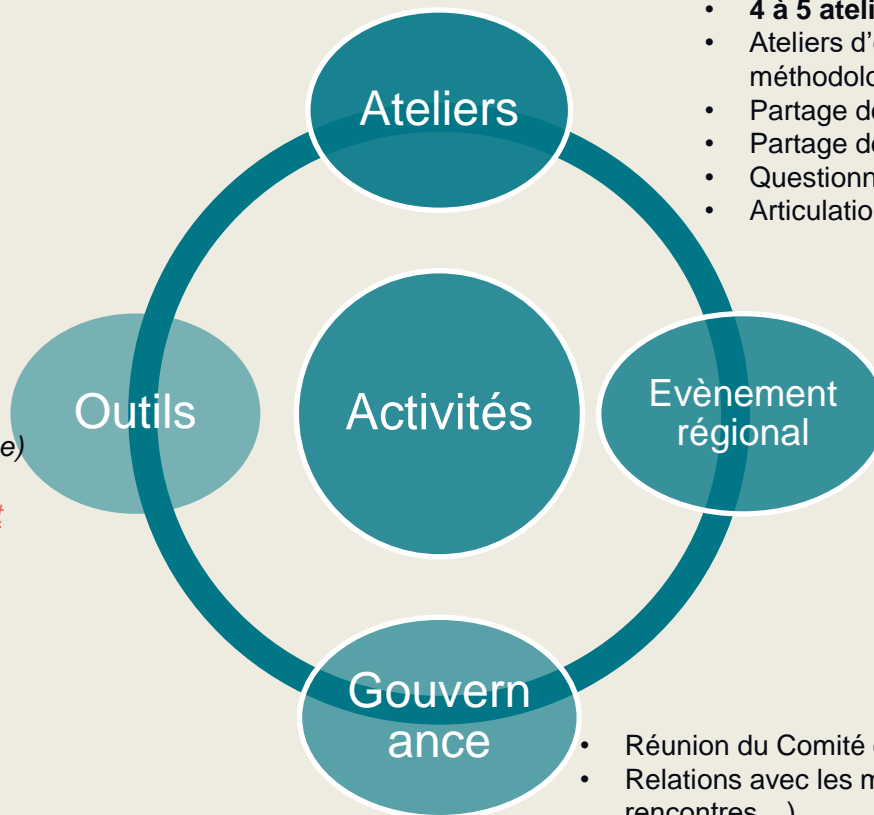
- **4 à 5 ateli**
- Ateliers d'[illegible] méthodolo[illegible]
- Partage d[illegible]
- Partage d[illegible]
- Questionn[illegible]
- Articulatio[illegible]

Ateliers

Outils

Activités

Evènement régional

e)

Gouvernance

- Réunion du Comité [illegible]
- Relations avec les m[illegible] rencontres, ...)